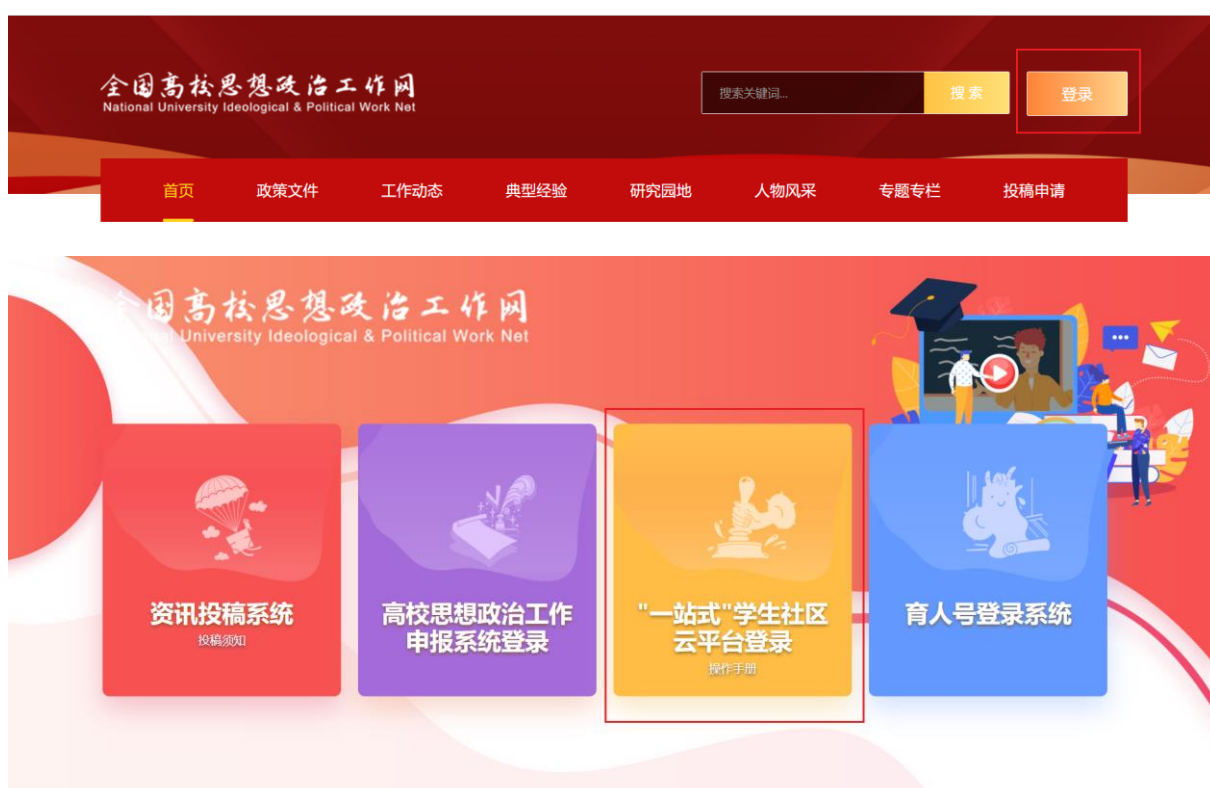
全国高校思想政治工作网
National University Ideological & Political Work Net

搜索关键词...

搜索

登录

首页 政策文件 工作动态 典型经验 研究园地 人物风采 专题专栏 投稿申请

全国高校思想政治工作网
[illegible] University Ideological & Political Work Net

资讯投稿系统
投稿须知

高校思想政治工作申报系统登录

"一站式"学生社区云平台登录
操作手册

育人号登录系统